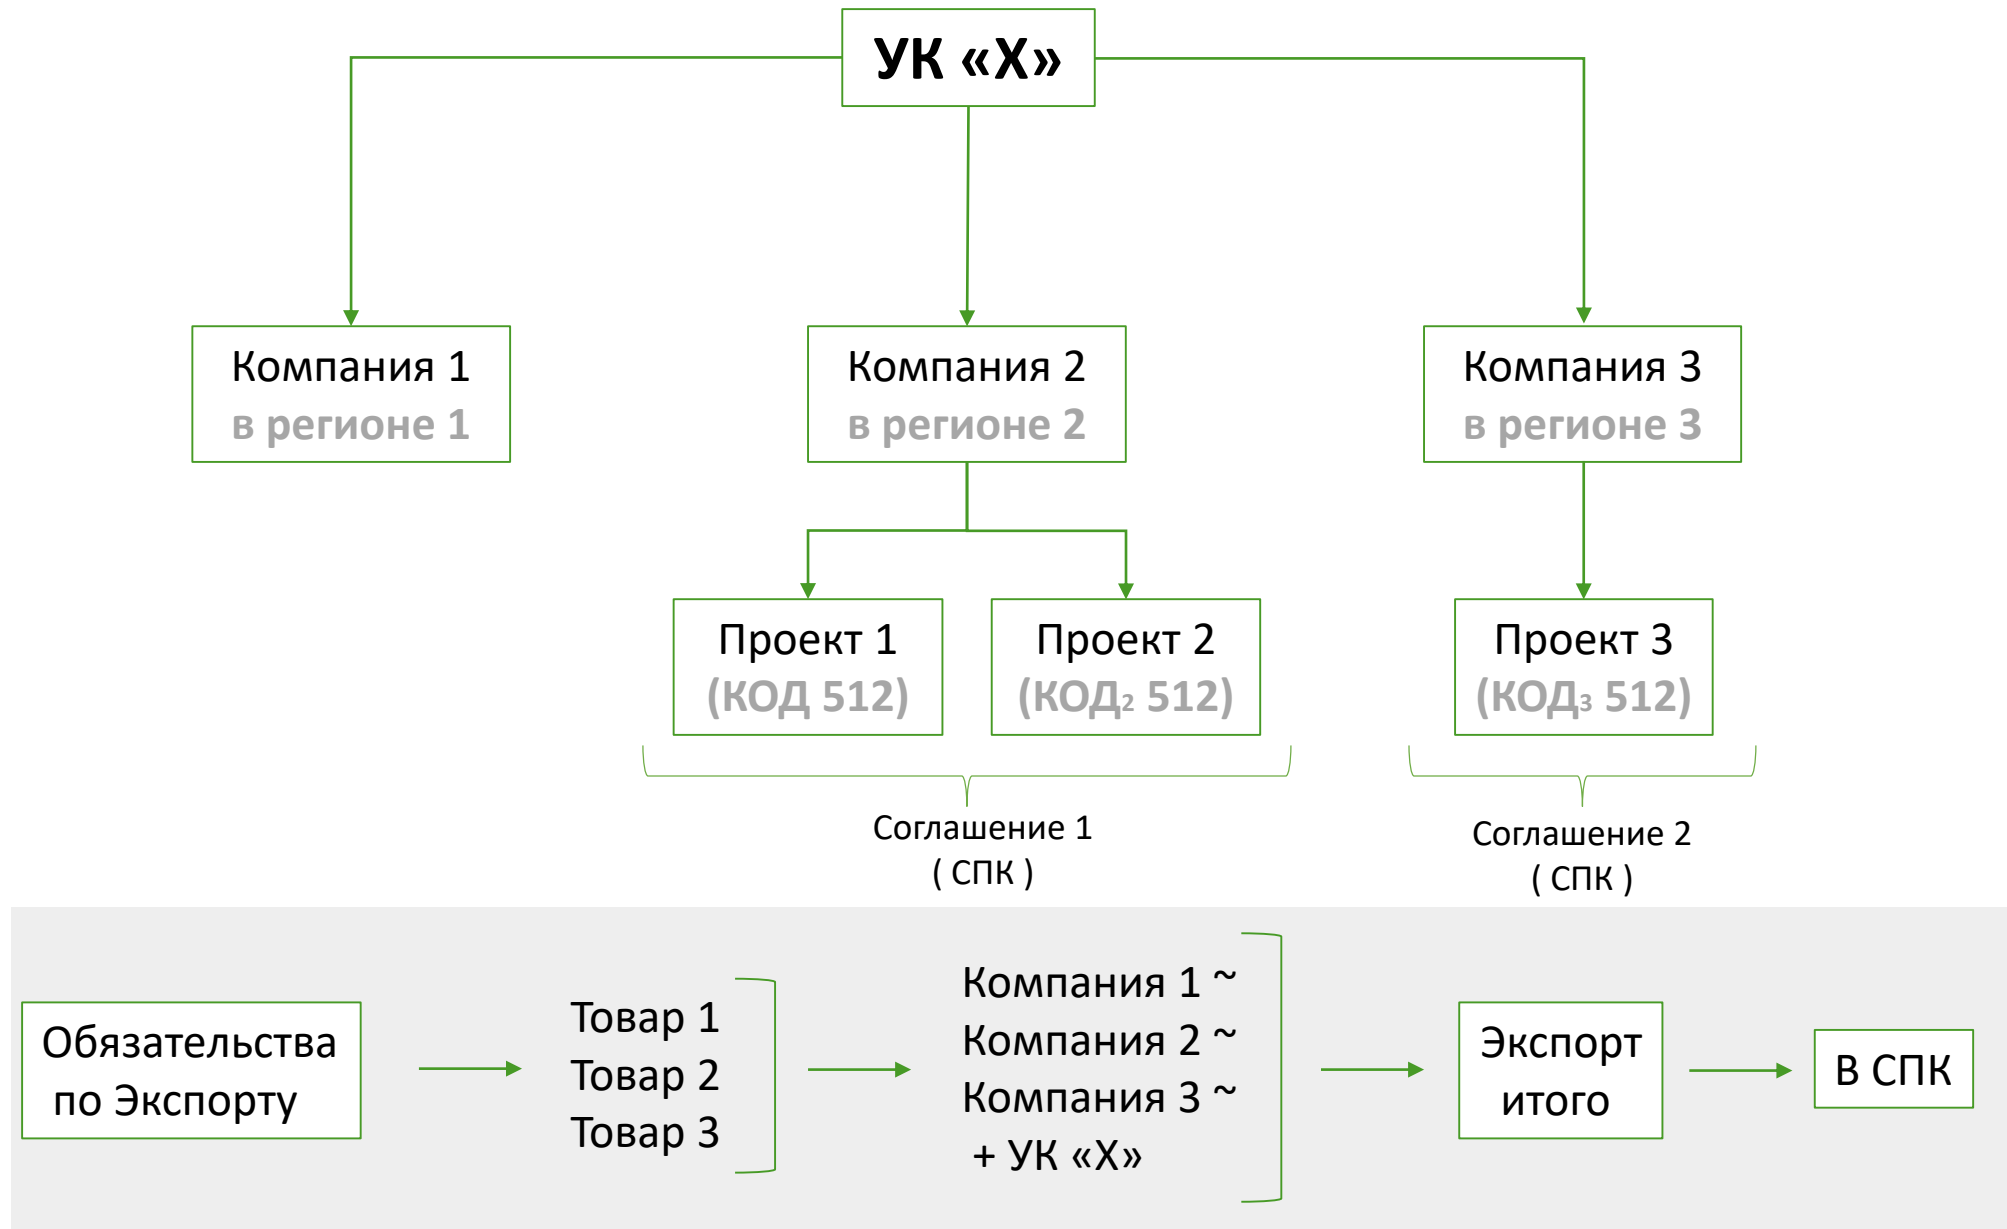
УК «Х»

Компания 1
в регионе 1

Компания 2
в регионе 2

Компания 3
в регионе 3

Проект 1
(КОД 512)

Проект 2
(КОД₂ 512)

Проект 3
(КОД₃ 512)

Соглашение 1
( СПК )

Соглашение 2
( СПК )

Обязательства по Экспорту

Товар 1
Товар 2
Товар 3

Компания 1 ~
Компания 2 ~
Компания 3 ~
+ УК «Х»

Экспорт итого

В СПК